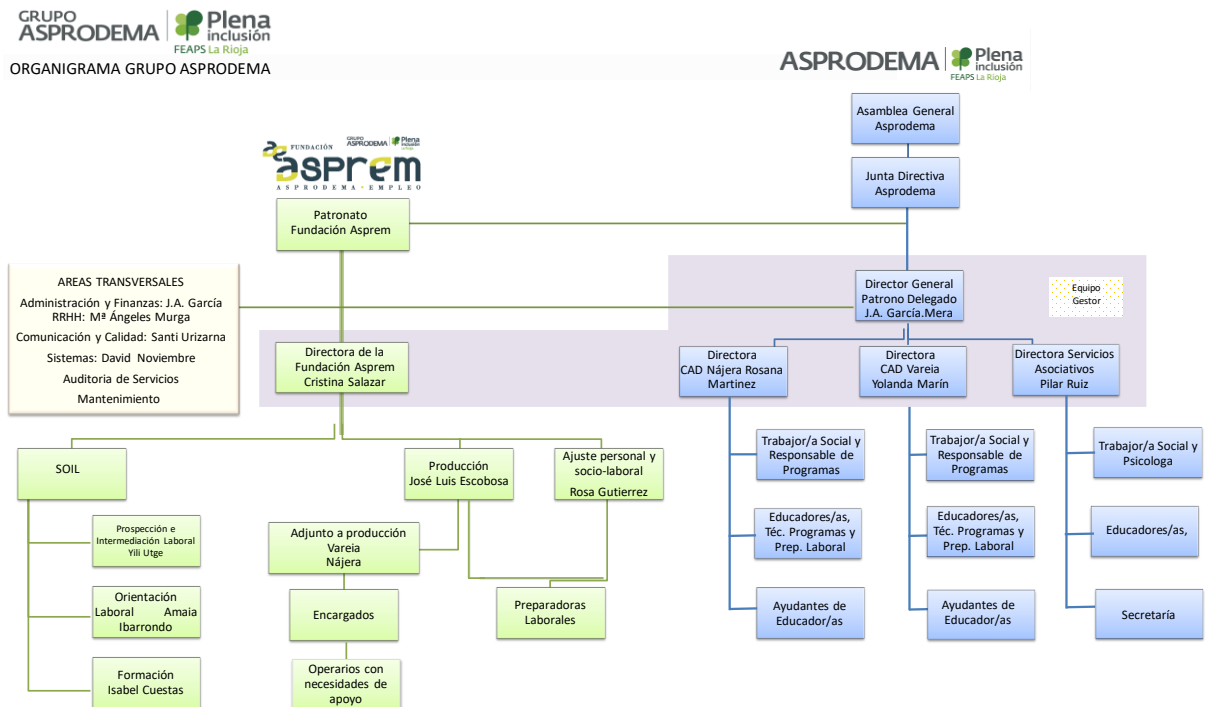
GRUPO ASPRODEMA | Plena inclusión FEAPS La Rioja

ORGANIGRAMA GRUPO ASPRODEMA

ASPRODEMA | Plena inclusión FEAPS La Rioja

FUNDACIÓN asprem ASPRODEMA · EMPLEO

GRUPO ASPRODEMA Plena inclusión

Asamblea General Asprodema

Junta Directiva Asprodema

Patronato Fundación Asprem

AREAS TRANSVERSALES
Administración y Finanzas: J.A. García
RRHH: Mª Ángeles Murga
Comunicación y Calidad: Santi Urizarna
Sistemas: David Noviembre
Auditoria de Servicios
Mantenimiento

Director General Patrono Delegado J.A. García.Mera

Equipo Gestor

Directora de la Fundación Asprem Cristina Salazar

Directora CAD Nájera Rosana Martinez

Directora CAD Vareia Yolanda Marín

Directora Servicios Asociativos Pilar Ruiz

SOIL

Producción José Luis Escobosa

Ajuste personal y socio-laboral Rosa Gutierrez

Trabajor/a Social y Responsable de Programas

Trabajor/a Social y Responsable de Programas

Trabajor/a Social y Psicologa

Prospección e Intermediación Laboral Yili Utge

Adjunto a producción Vareia Nájera

Educadores/as, Téc. Programas y Prep. Laboral

Educadores/as, Téc. Programas y Prep. Laboral

Educadores/as,

Orientación Laboral Amaia Ibarrondo

Encargados

Preparadoras Laborales

Ayudantes de Educador/as

Ayudantes de Educador/as

Secretaría

Formación Isabel Cuestas

Operarios con necesidades de apoyo